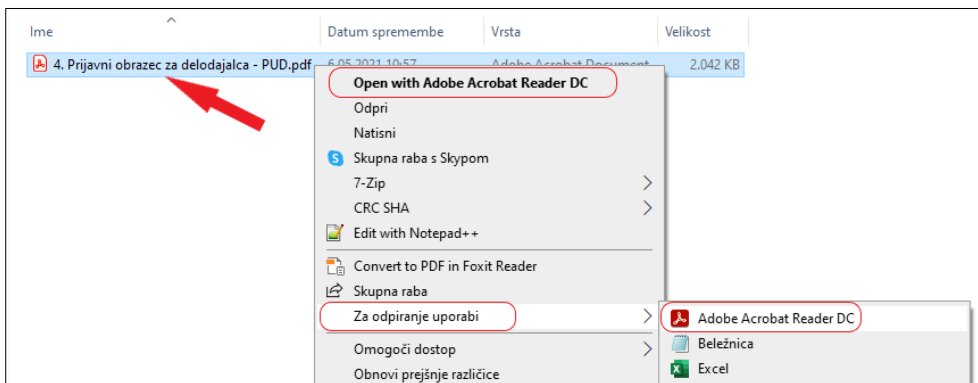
| Ime | Datum spremembe | Vrsta | Velikost |
|---|---|---|---|
| 4. Prijavni obrazec za delodajalca - PUD.pdf | 6.05.2021 10:57 | Adobe Acrobat Document | 2.042 KB |

Open with Adobe Acrobat Reader DC
Odpri
Natisni
Skupna raba s Skypom
7-Zip
CRC SHA
Edit with Notepad++
Convert to PDF in Foxit Reader
Skupna raba
Za odpiranje uporabi
Omogoči dostop
Obnovi prejšnje različice

Adobe Acrobat Reader DC
Beležnica
Excel